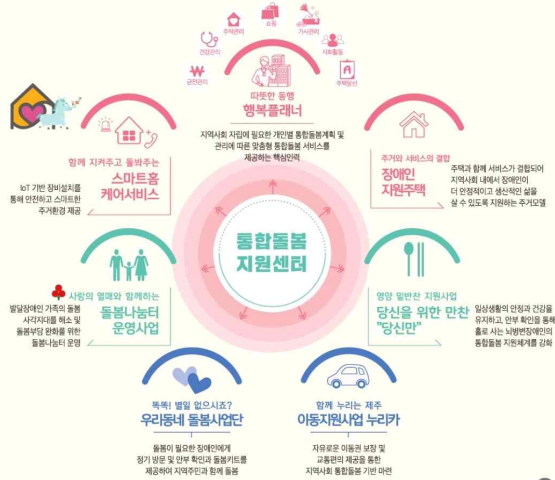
주거관리
쇼핑
가사관리
건강관리
사회활동
금전관리
주택정보

따뜻한 동행
행복플래너
지역사회 자립에 필요한 개인별 통합돌봄계획 및 관리에 따른 맞춤형 통합돌봄 서비스를 제공하는 핵심인력

함께 지켜주고 돌봐주는
스마트홈 케어서비스
IoT 기반 장비설치를 통해 안전하고 스마트한 주거환경 제공

주거와 서비스의 결합
장애인 지원주택
주택과 함께 서비스가 결합되어 지역사회 내에서 장애인이 더 안정적이고 생산적인 삶을 살 수 있도록 지원하는 주거모델

통합돌봄 지원센터

사랑의 열매와 함께하는
돌봄나눔터 운영사업
발달장애인 가족의 돌봄 사각지대를 해소 및 돌봄부담 완화를 위한 돌봄나눔터 운영

영양 탈탄한 지원사업
당신을 위한 만찬 "당신만"
일상생활의 안정과 건강을 유지하고, 안부 확인을 통해 홀로 서는 뇌병변장애인의 통합돌봄 지원체계를 강화

똑똑! 별일 없으시죠?
우리동네 돌봄사업단
돌봄이 필요한 장애인에게 정기 방문 및 안부 확인과 돌봄키트를 제공하여 지역주민과 함께 돌봄

함께 누리는 제주
이동지원사업 누리카
자유로운 이동권 보장 및 교통편의 제공을 통한 지역사회 통합돌봄 기반 마련